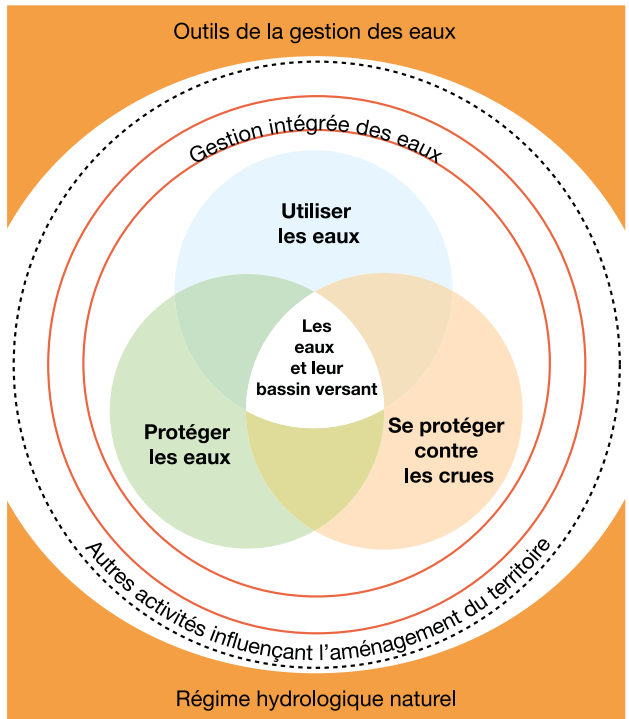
Outils de la gestion des eaux

Gestion intégrée des eaux

Utiliser les eaux

Les eaux et leur bassin versant

Protéger les eaux

Se protéger contre les crues

Autres activités influençant l'aménagement du territoire

Régime hydrologique naturel